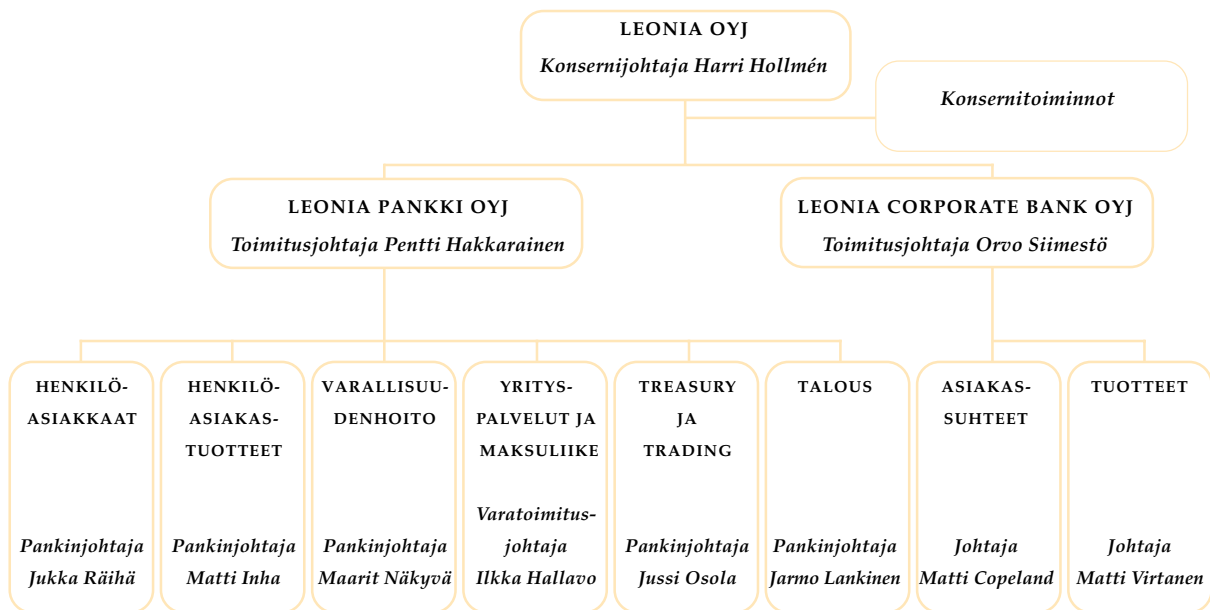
LEONIA OYJ
Konsernijohtaja Harri Hollmén

Konsernitoiminnot

LEONIA PANKKI OYJ
Toimitusjohtaja Pentti Hakkarainen

LEONIA CORPORATE BANK OYJ
Toimitusjohtaja Orvo Siimestö

HENKILÖASIAKKAAT
Pankinjohtaja Jukka Räihä

HENKILÖASIAKASTUOTTEET
Pankinjohtaja Matti Inha

VARALLISUUDENHOITO
Pankinjohtaja Maarit Näkyvä

YRITYSPALVELUT JA MAKSULIIKE
Varatoimitusjohtaja Ilkka Hallavo

TREASURY JA TRADING
Pankinjohtaja Jussi Osola

TALOUS
Pankinjohtaja Jarmo Lankinen

ASIAKASSUHTEET
Johtaja Matti Copeland

TUOTTEET
Johtaja Matti Virtanen